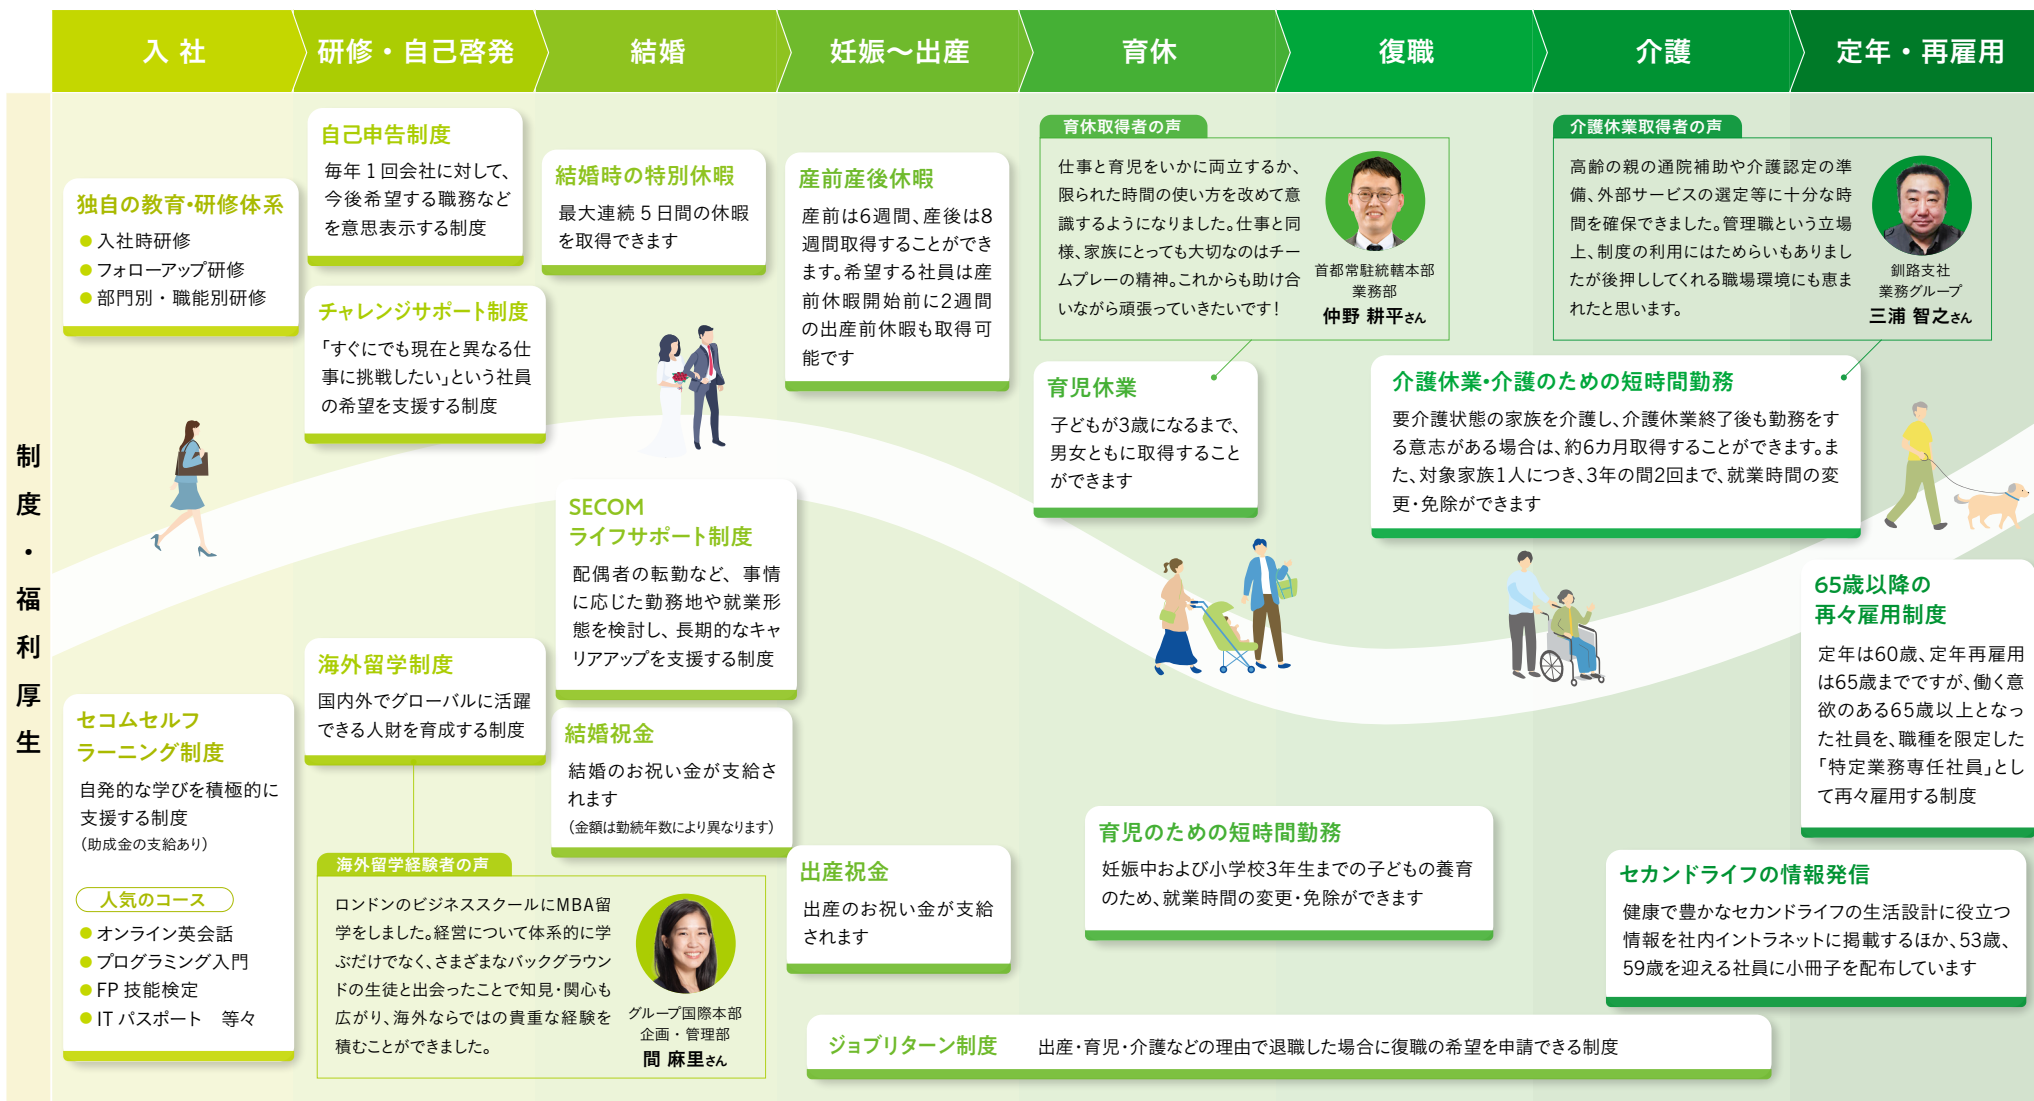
入社　研修・自己啓発　結婚　妊娠〜出産　育休　復職　介護　定年・再雇用

制度・福利厚生

独自の教育・研修体系
● 入社時研修
● フォローアップ研修
● 部門別・職能別研修

自己申告制度
毎年１回会社に対して、今後希望する職務などを意思表示する制度

チャレンジサポート制度
「すぐにでも現在と異なる仕事に挑戦したい」という社員の希望を支援する制度

結婚時の特別休暇
最大連続５日間の休暇を取得できます

産前産後休暇
産前は6週間、産後は8週間取得することができます。希望する社員は産前休暇開始前に2週間の出産前休暇も取得可能です

育休取得者の声
仕事と育児をいかに両立するか、限られた時間の使い方を改めて意識するようになりました。仕事と同様、家族にとっても大切なのはチームプレーの精神。これからも助け合いながら頑張っていきたいです！
首都常駐統轄本部 業務部
仲野 耕平さん

介護休業取得者の声
高齢の親の通院補助や介護認定の準備、外部サービスの選定等に十分な時間を確保できました。管理職という立場上、制度の利用にはためらいもありましたが後押ししてくれる職場環境にも恵まれたと思います。
釧路支社 業務グループ
三浦 智之さん

育児休業
子どもが3歳になるまで、男女ともに取得することができます

介護休業・介護のための短時間勤務
要介護状態の家族を介護し、介護休業終了後も勤務をする意志がある場合は、約6カ月取得することができます。また、対象家族1人につき、3年の間2回まで、就業時間の変更・免除ができます

SECOM ライフサポート制度
配偶者の転勤など、事情に応じた勤務地や就業形態を検討し、長期的なキャリアアップを支援する制度

65歳以降の再々雇用制度
定年は60歳、定年再雇用は65歳までですが、働く意欲のある65歳以上となった社員を、職種を限定した「特定業務専任社員」として再々雇用する制度

海外留学制度
国内外でグローバルに活躍できる人財を育成する制度

セコムセルフラーニング制度
自発的な学びを積極的に支援する制度
（助成金の支給あり）
人気のコース
● オンライン英会話
● プログラミング入門
● FP 技能検定
● IT パスポート　等々

結婚祝金
結婚のお祝い金が支給されます
（金額は勤続年数により異なります）

海外留学経験者の声
ロンドンのビジネススクールにMBA留学をしました。経営について体系的に学ぶだけでなく、さまざまなバックグラウンドの生徒と出会ったことで知見・関心も広がり、海外ならではの貴重な経験を積むことができました。
グループ国際本部 企画・管理部
間 麻里さん

出産祝金
出産のお祝い金が支給されます

育児のための短時間勤務
妊娠中および小学校3年生までの子どもの養育のため、就業時間の変更・免除ができます

セカンドライフの情報発信
健康で豊かなセカンドライフの生活設計に役立つ情報を社内イントラネットに掲載するほか、53歳、59歳を迎える社員に小冊子を配布しています

ジョブリターン制度　出産・育児・介護などの理由で退職した場合に復職の希望を申請できる制度